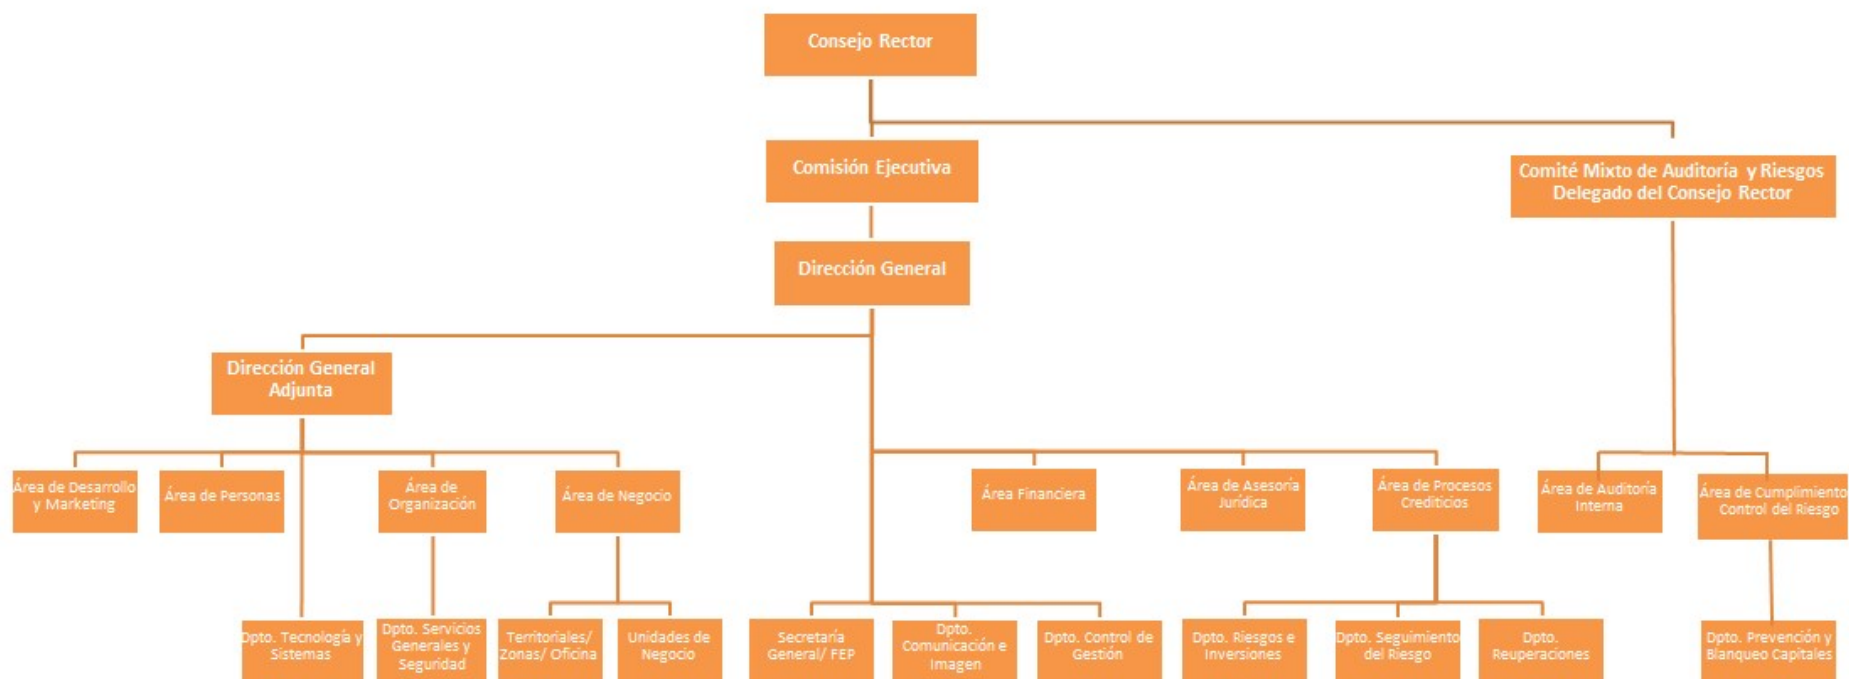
Consejo Rector

Comisión Ejecutiva

Comité Mixto de Auditoría y Riesgos Delegado del Consejo Rector

Dirección General

Dirección General Adjunta

Área de Desarrollo y Marketing

Área de Personas

Área de Organización

Área de Negocio

Área Financiera

Área de Asesoría Jurídica

Área de Procesos Crediticios

Área de Auditoría Interna

Área de Cumplimiento Control del Riesgo

Dpto. Tecnología y Sistemas

Dpto. Servicios Generales y Seguridad

Territoriales/ Zonas/ Oficina

Unidades de Negocio

Secretaría General/ FEP

Dpto. Comunicación e Imagen

Dpto. Control de Gestión

Dpto. Riesgos e Inversiones

Dpto. Seguimiento del Riesgo

Dpto. Reuperaciones

Dpto. Prevención y Blanqueo Capitales